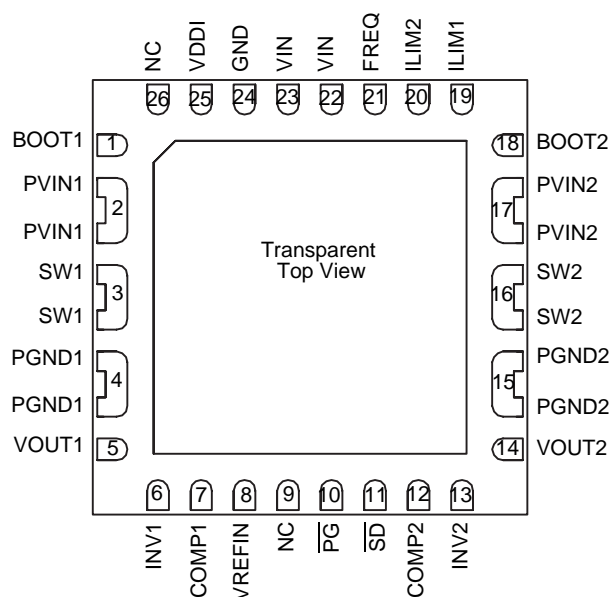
NC VDDI GND VIN VIN FREQ ILIM2 ILIM1

26 25 24 23 22 21 20 19

BOOT1 1
PVIN1
2
PVIN1
SW1
3
SW1
PGND1
4
PGND1
VOUT1 5

18 BOOT2
PVIN2
17
PVIN2
SW2
16
SW2
PGND2
15
PGND2
14 VOUT2

Transparent
Top View

6 7 8 9 10 11 12 13

INV1 COMP1 VREFIN NC $\overline{PG}$ $\overline{SD}$ COMP2 INV2